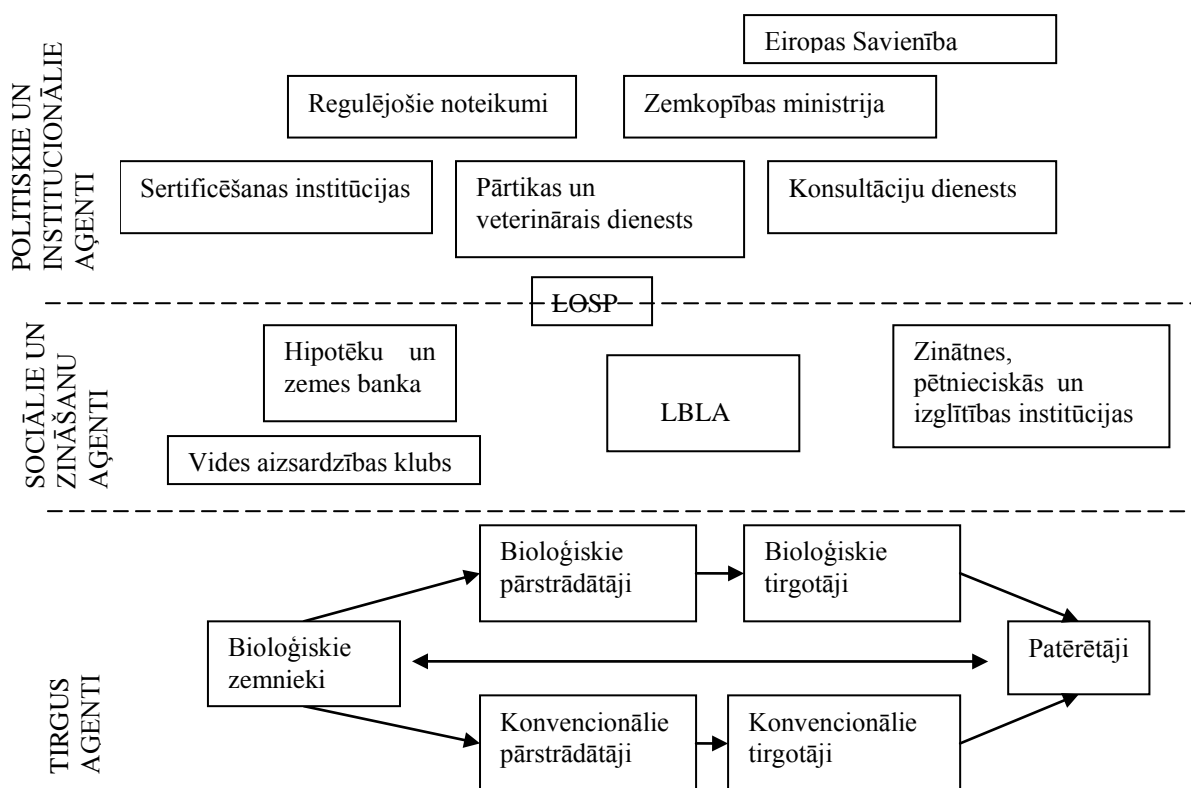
POLITISKIE UN INSTITUCIONĀLIE AĢENTI

Eiropas Savienība

Regulējošie noteikumi

Zemkopības ministrija

Sertificēšanas institūcijas

Pārtikas un veterinārais dienests

Konsultāciju dienests

LOSP

SOCIĀLIE UN ZINĀŠANU AĢENTI

Hipotēku un zemes banka

LBLA

Zinātnes, pētnieciskās un izglītības institūcijas

Vides aizsardzības klubs

TIRGUS AĢENTI

Bioloģiskie pārstrādātāji

Bioloģiskie tirgotāji

Bioloģiskie zemnieki

Patērētāji

Konvencionālie pārstrādātāji

Konvencionālie tirgotāji